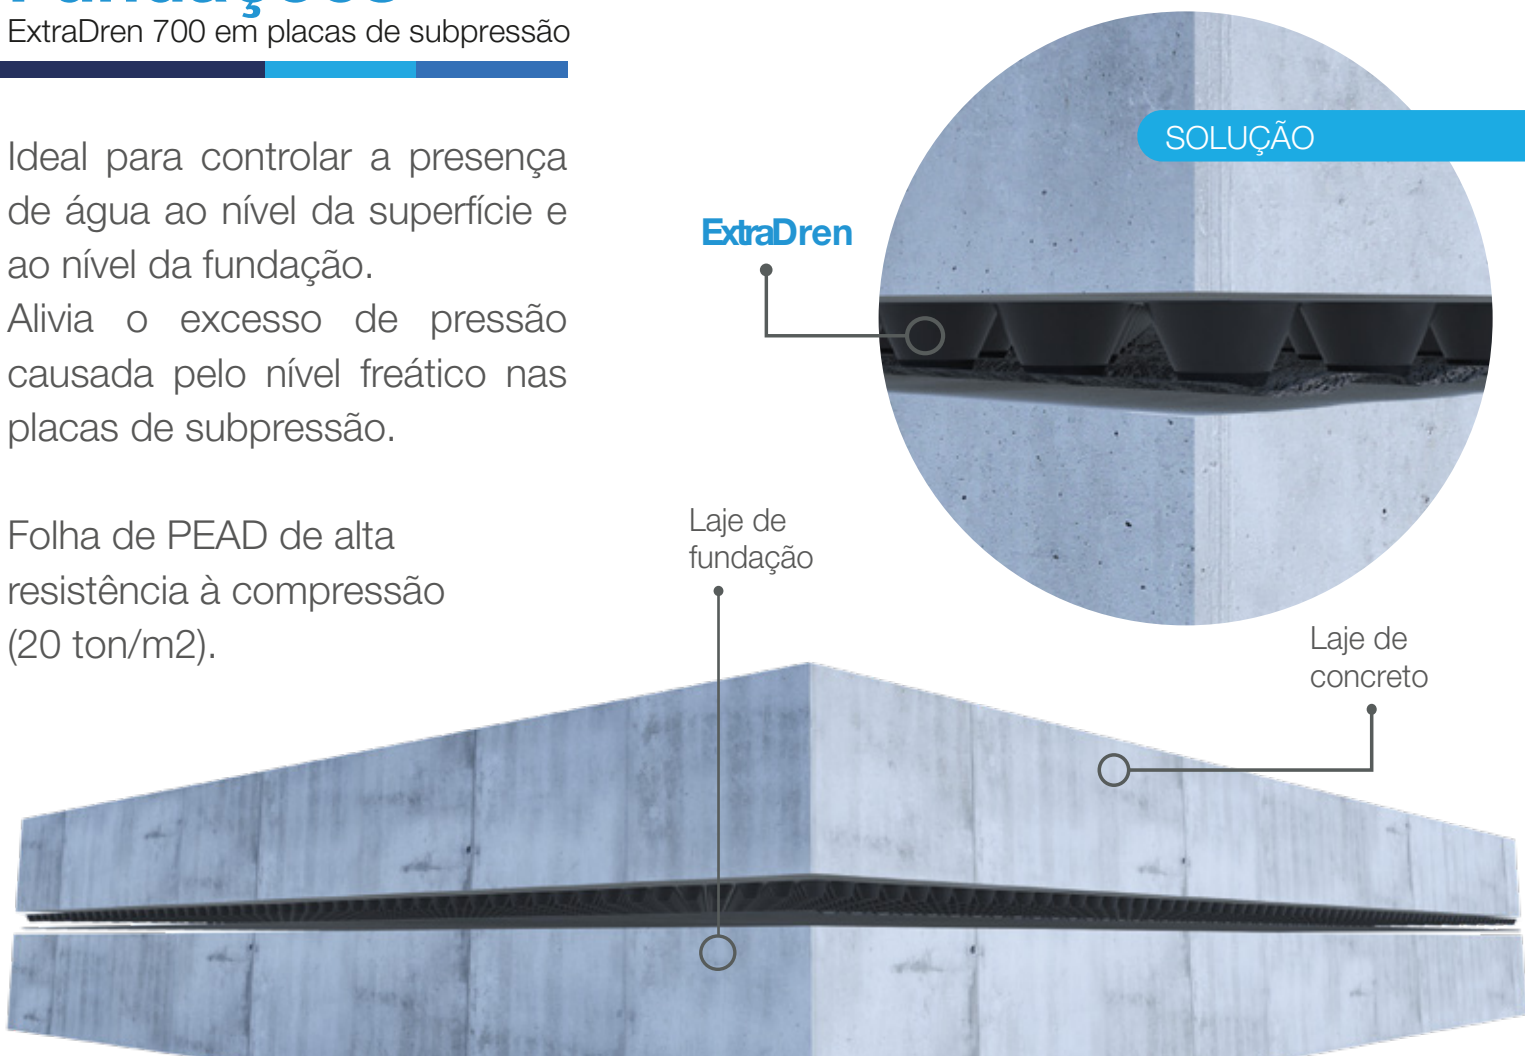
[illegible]

ExtraDren 700 em placas de subpressão

Ideal para controlar a presença de água ao nível da superfície e ao nível da fundação.
Alivia o excesso de pressão causada pelo nível freático nas placas de subpressão.

Folha de PEAD de alta resistência à compressão (20 ton/m2).

SOLUÇÃO

ExtraDren

Laje de fundação

Laje de concreto